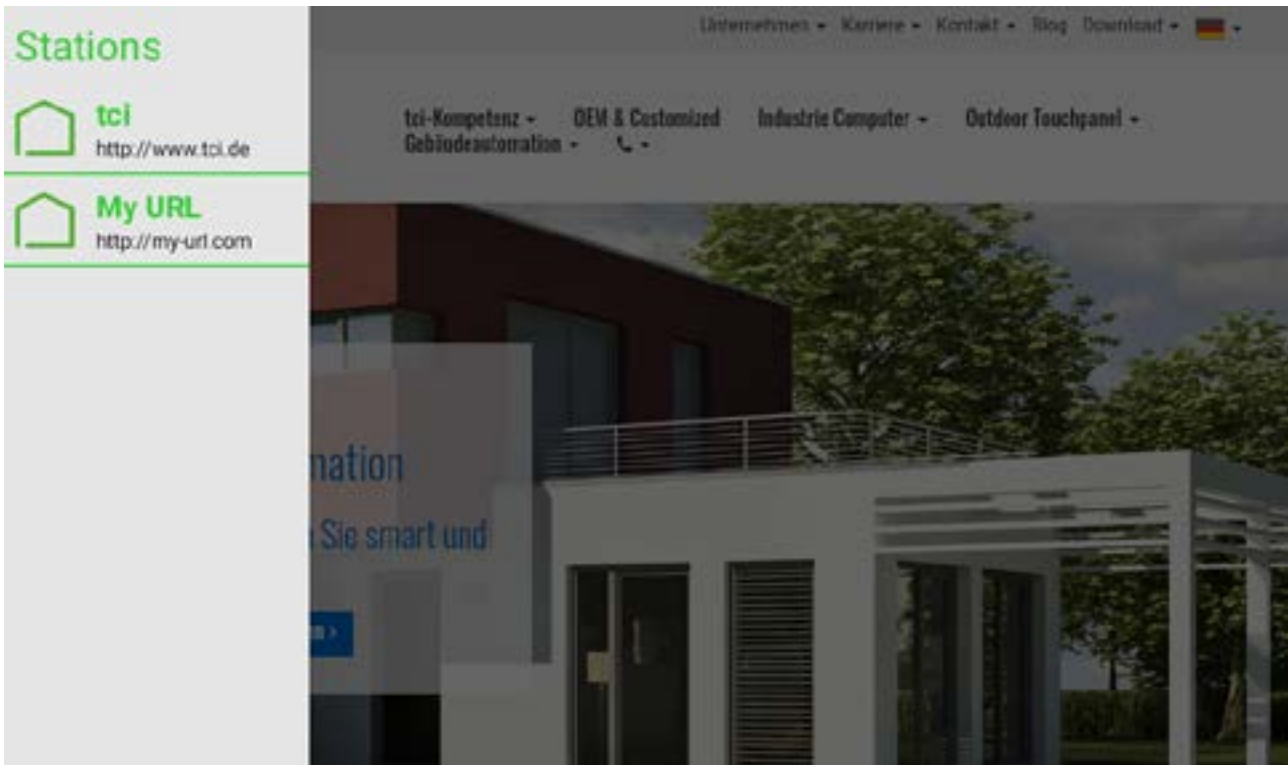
Stations

tci
http://www.tci.de

My URL
http://my-url.com

Unternehmen ▾ Karriere ▾ Kontakt ▾ Blog Download ▾

tci-Kompetenz ▾ OEM & Customized Industrie Computer ▾ Outdoor Touchpanel ▾ Gebäudeautomation ▾

mation

Sie smart und

n ›